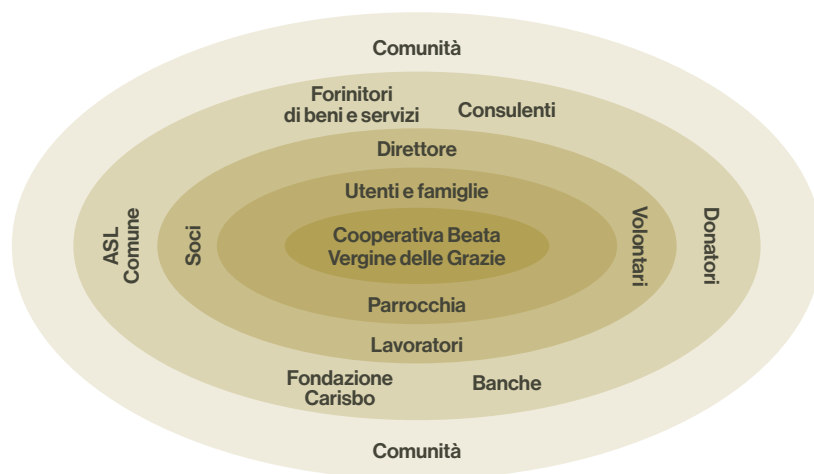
Comunità

Forinitori di beni e servizi

Consulenti

Direttore

Utenti e famiglie

ASL Comune

Soci

Cooperativa Beata Vergine delle Grazie

Volontari

Donatori

Parrocchia

Lavoratori

Fondazione Carisbo

Banche

Comunità